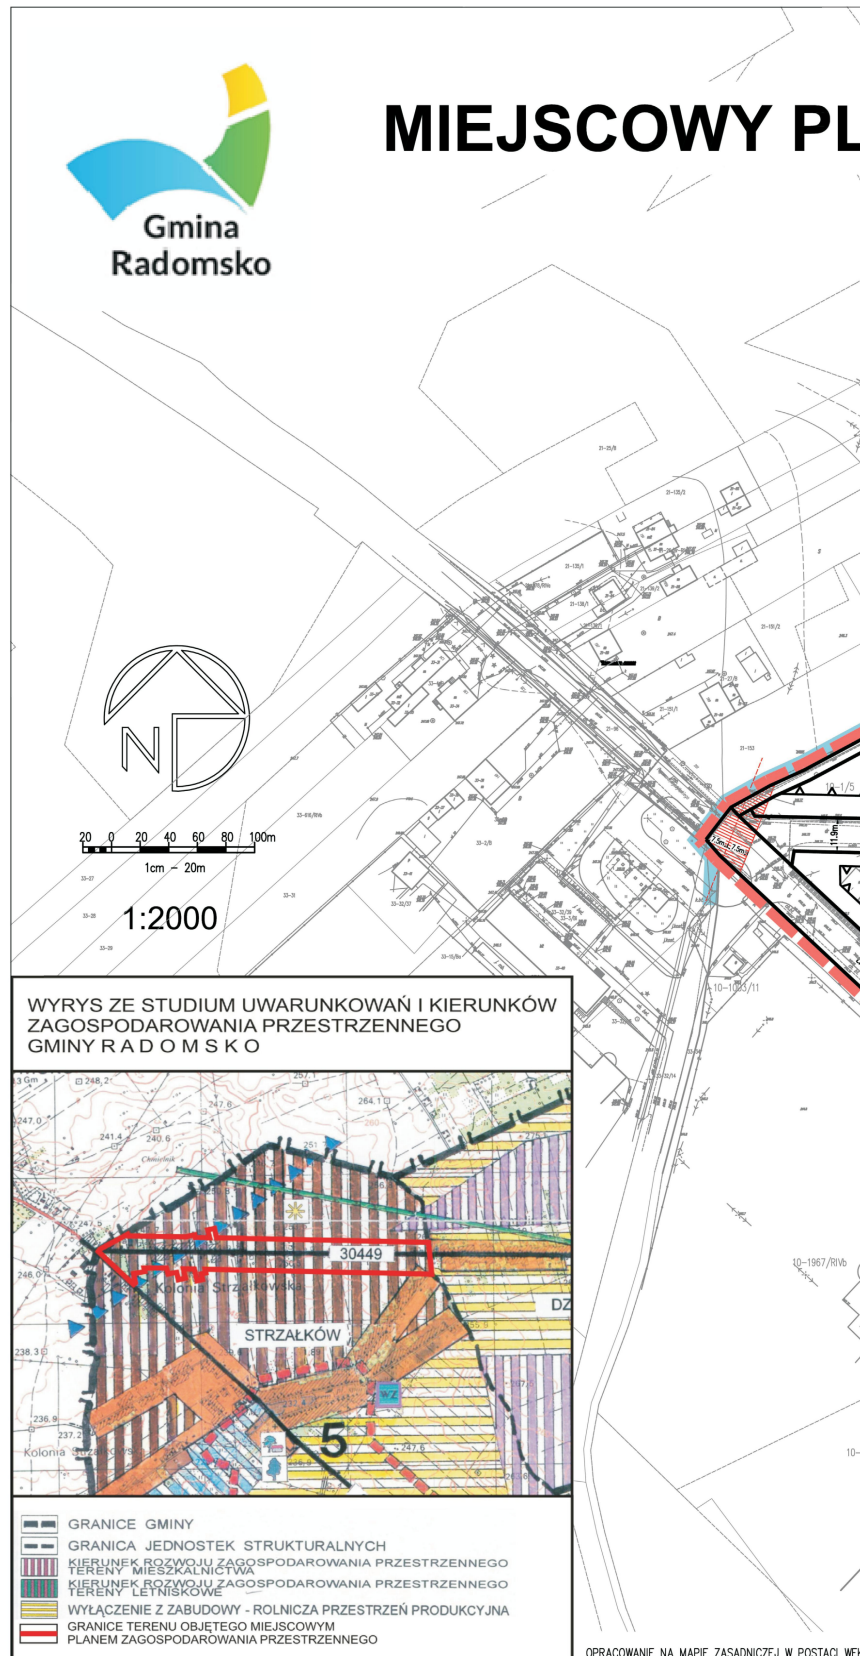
Gmina Radomsko

MIEJSCOWY PL

N

20 0 20 40 60 80 100m
1cm – 20m

1:2000

10-1/5

11.9m

7.5m 7.5m

10-1083/11

10-1967/RIVb

10-

WYRYS ZE STUDIUM UWARUNKOWAŃ I KIERUNKÓW ZAGOSPODAROWANIA PRZESTRZENNEGO GMINY R A D O M S K O

248.2

257.1

247.0

247.6

264.1

241.4

240.6

Chmielnik

251

30449

246.0

Kolonia Strzałkowska

DZ

STRZAŁKÓW

238.3

WZ

236.9

237.2

5

Kolonia Strzałkowska

247.6

GRANICE GMINY

GRANICA JEDNOSTEK STRUKTURALNYCH

KIERUNEK ROZWOJU ZAGOSPODAROWANIA PRZESTRZENNEGO TERENY MIESZKALNICTWA

KIERUNEK ROZWOJU ZAGOSPODAROWANIA PRZESTRZENNEGO TERENY LETNISKOWE

WYŁĄCZENIE Z ZABUDOWY - ROLNICZA PRZESTRZEŃ PRODUKCYJNA

GRANICE TERENU OBJĘTEGO MIEJSCOWYM PLANEM ZAGOSPODAROWANIA PRZESTRZENNEGO

OPRACOWANIE NA MAPIE ZASADNICZEJ W POSTACI WEK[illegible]